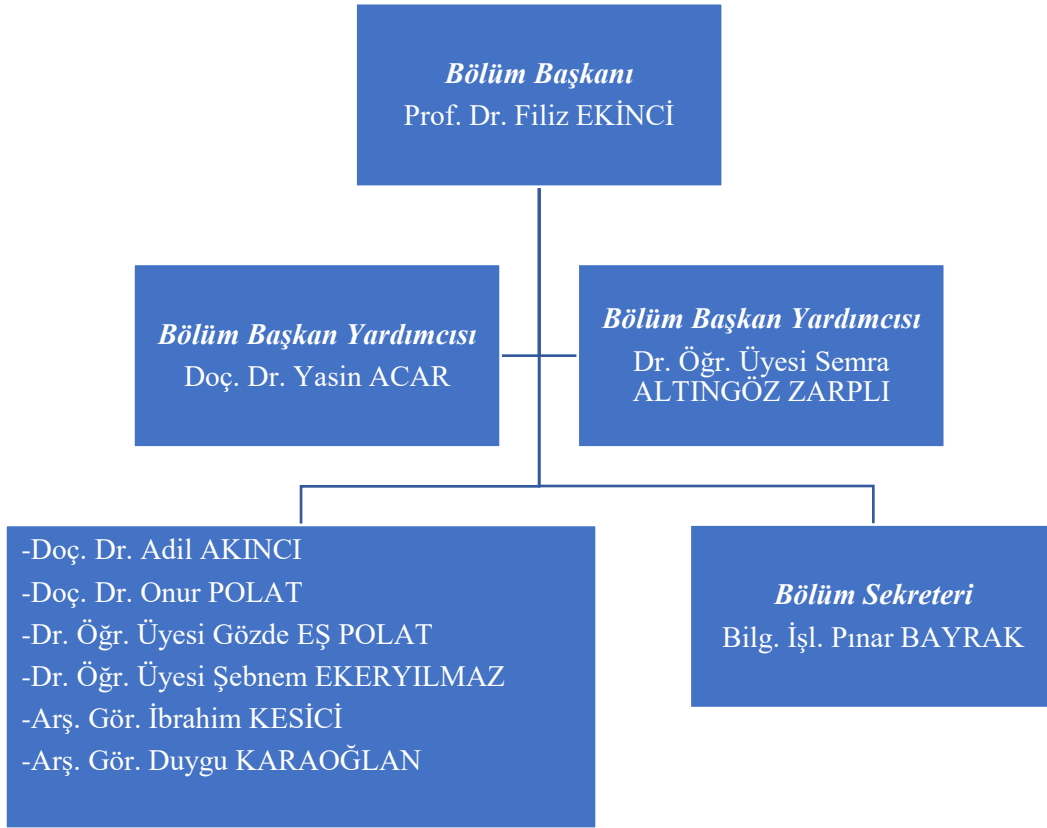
Bölüm Başkanı
Prof. Dr. Filiz EKİNCİ

Bölüm Başkan Yardımcısı
Doç. Dr. Yasin ACAR

Bölüm Başkan Yardımcısı
Dr. Öğr. Üyesi Semra ALTINGÖZ ZARPLI

-Doç. Dr. Adil AKINCI
-Doç. Dr. Onur POLAT
-Dr. Öğr. Üyesi Gözde EŞ POLAT
-Dr. Öğr. Üyesi Şebnem EKERYILMAZ
-Arş. Gör. İbrahim KESİCİ
-Arş. Gör. Duygu KARAOĞLAN

Bölüm Sekreteri
Bilg. İşl. Pınar BAYRAK